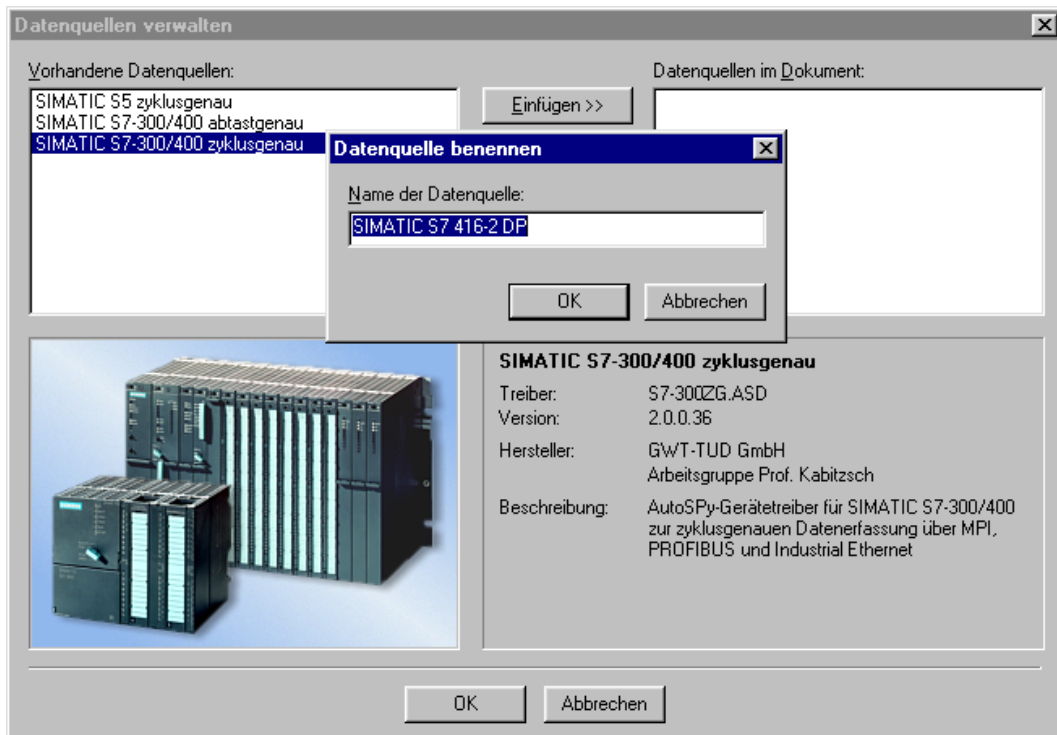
Datenquellen verwalten

Vorhandene Datenquellen:

SIMATIC S5 zyklusgenau
SIMATIC S7-300/400 abtastgenau
SIMATIC S7-300/400 zyklusgenau

Einfügen >>

Datenquellen im Dokument:

Datenquelle benennen

Name der Datenquelle:

SIMATIC S7 416-2 DP

OK

Abbrechen

SIMATIC S7-300/400 zyklusgenau

| | |
|---|---|
| Treiber: | S7-300ZG.ASD |
| Version: | 2.0.0.36 |
| Hersteller: | GWT-TUD GmbH Arbeitsgruppe Prof. Kabitzsch |
| Beschreibung: | AutoSPy-Gerätetreiber für SIMATIC S7-300/400 zur zyklusgenauen Datenerfassung über MPI, PROFIBUS und Industrial Ethernet |

OK

Abbrechen